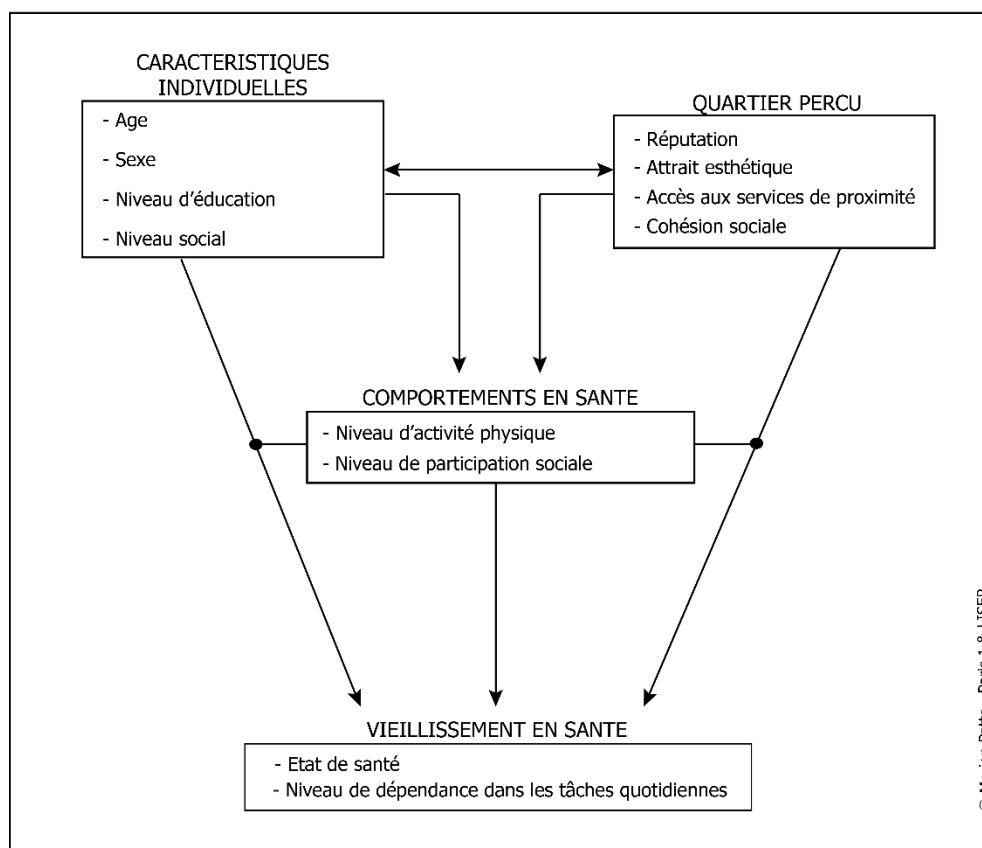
CARACTERISTIQUES INDIVIDUELLES
- Age
- Sexe
- Niveau d'éducation
- Niveau social

QUARTIER PERCU
- Réputation
- Attrait esthétique
- Accès aux services de proximité
- Cohésion sociale

COMPORTEMENTS EN SANTE
- Niveau d'activité physique
- Niveau de participation sociale

VIEILLISSEMENT EN SANTE
- Etat de santé
- Niveau de dépendance dans les tâches quotidiennes

© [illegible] Paris 1 & LISER